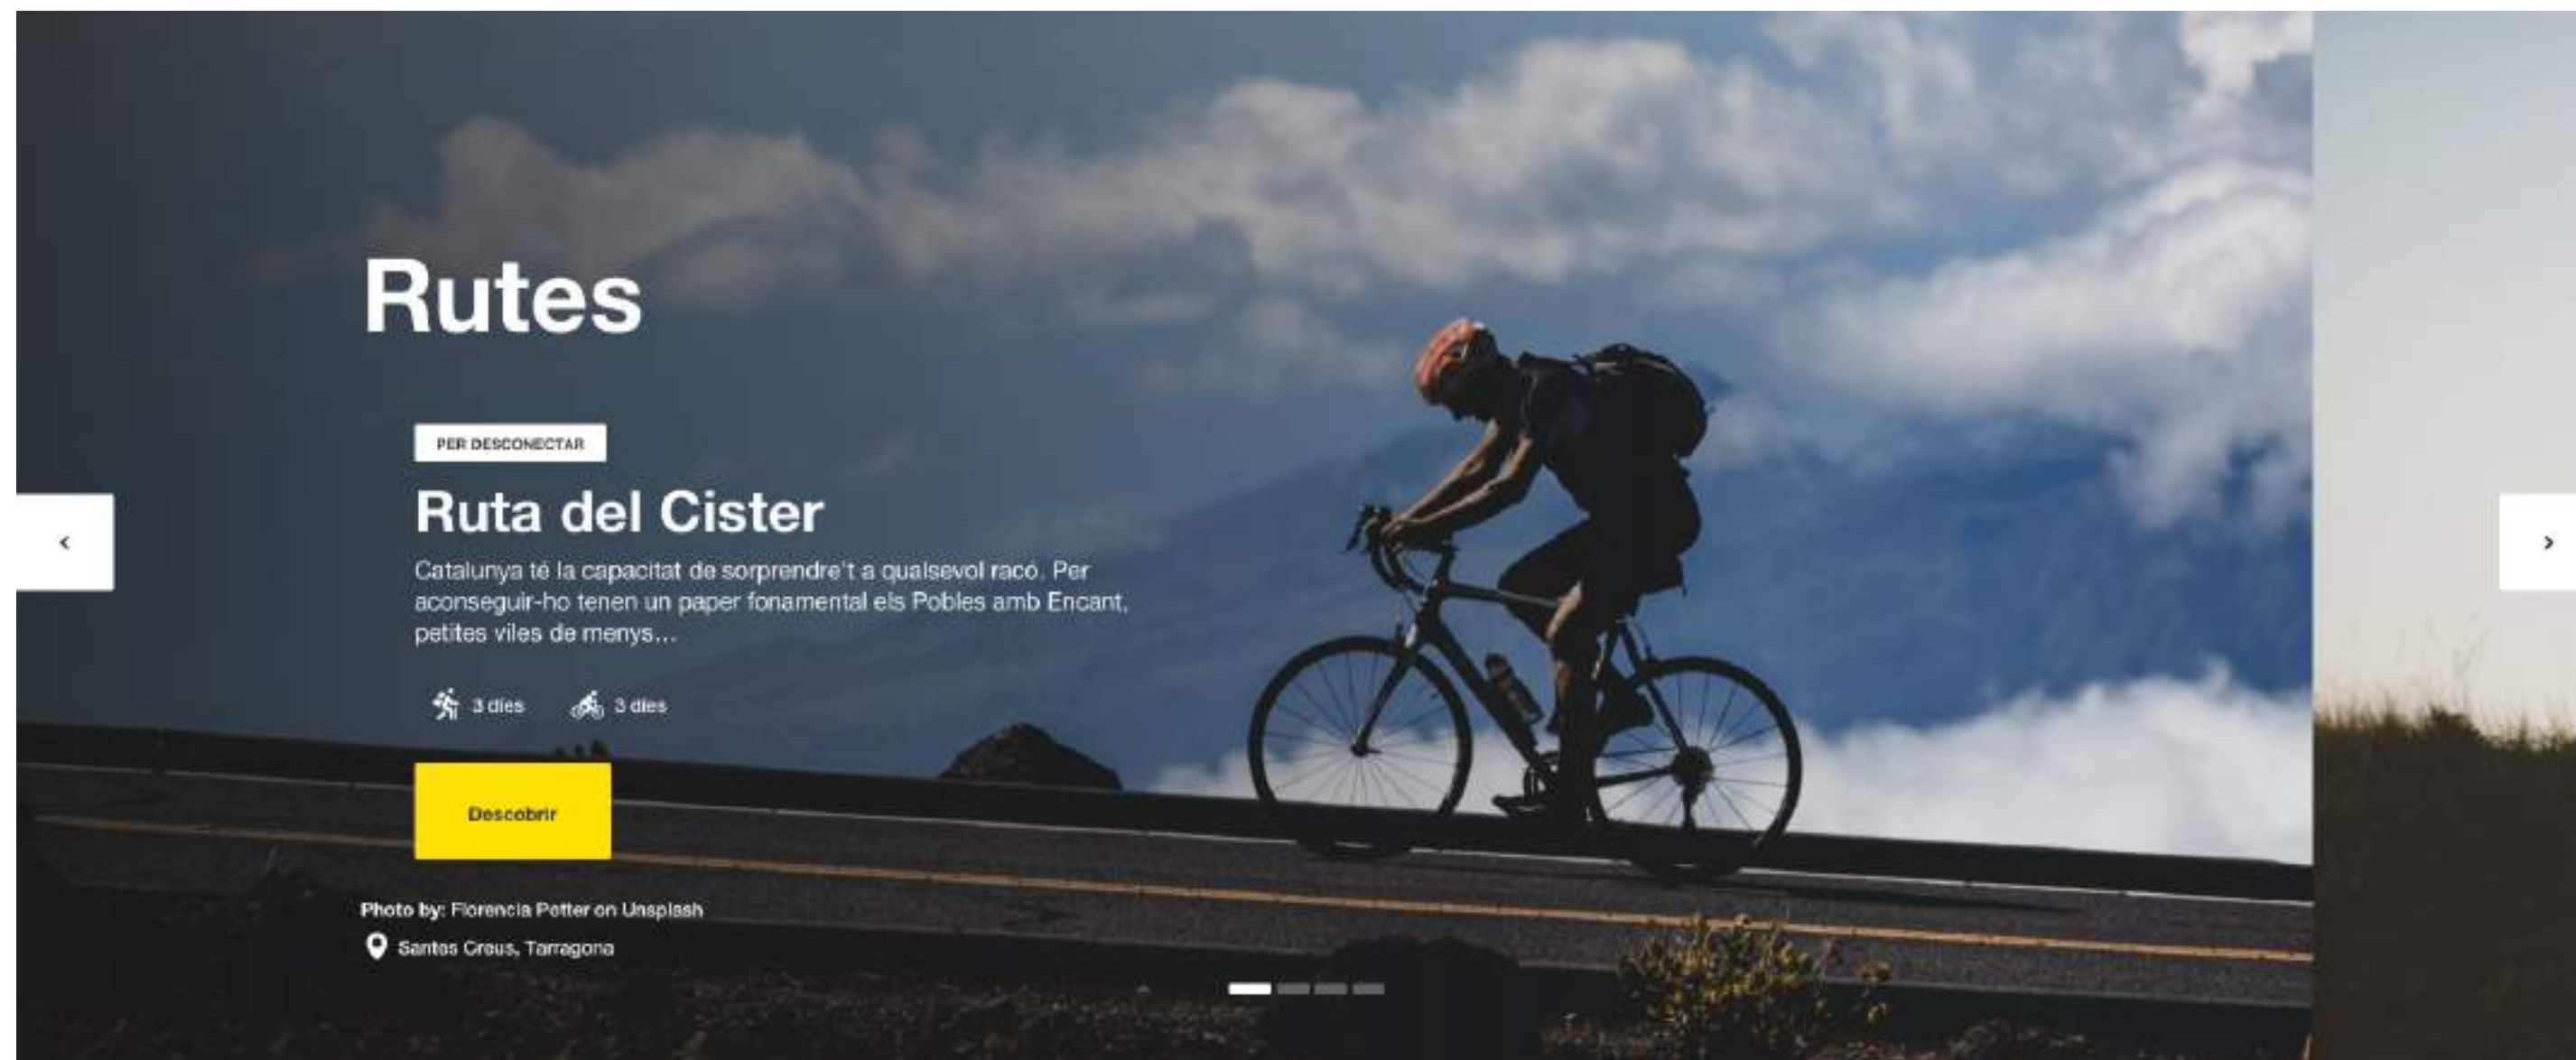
Rutes

PER DESCONECTAR

Ruta del Cister

Catalunya té la capacitat de sorprendre't a qualsevol racó. Per aconseguir-ho tenen un paper fonamental els Pobles amb Encant, petites viles de menys...

3 dies 3 dies

Descobrir

Photo by: Florencia Potter on Unsplash

Santes Creus, Tarragona